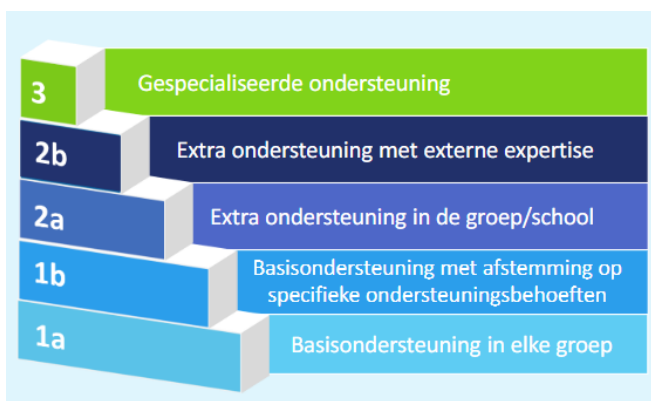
3 Gespecialiseerde ondersteuning

2b Extra ondersteuning met externe expertise

2a Extra ondersteuning in de groep/school

1b Basisondersteuning met afstemming op specifieke ondersteuningsbehoeften

1a Basisondersteuning in elke groep